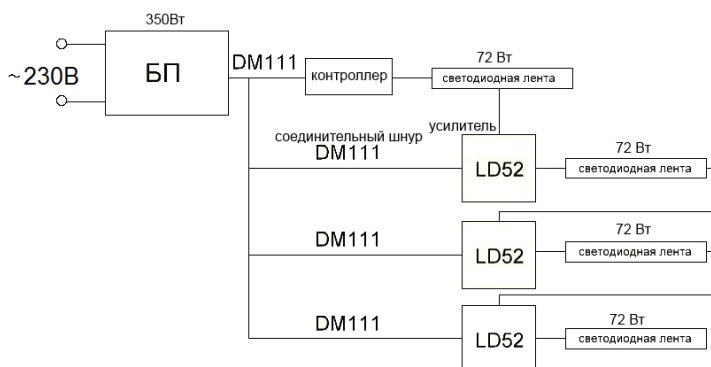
350Вт

~230В

БП

DM111

контроллер

72 Вт

светодиодная лента

усилитель

соединительный шнур

DM111

LD52

72 Вт

светодиодная лента

DM111

LD52

72 Вт

светодиодная лента

DM111

LD52

72 Вт

светодиодная лента